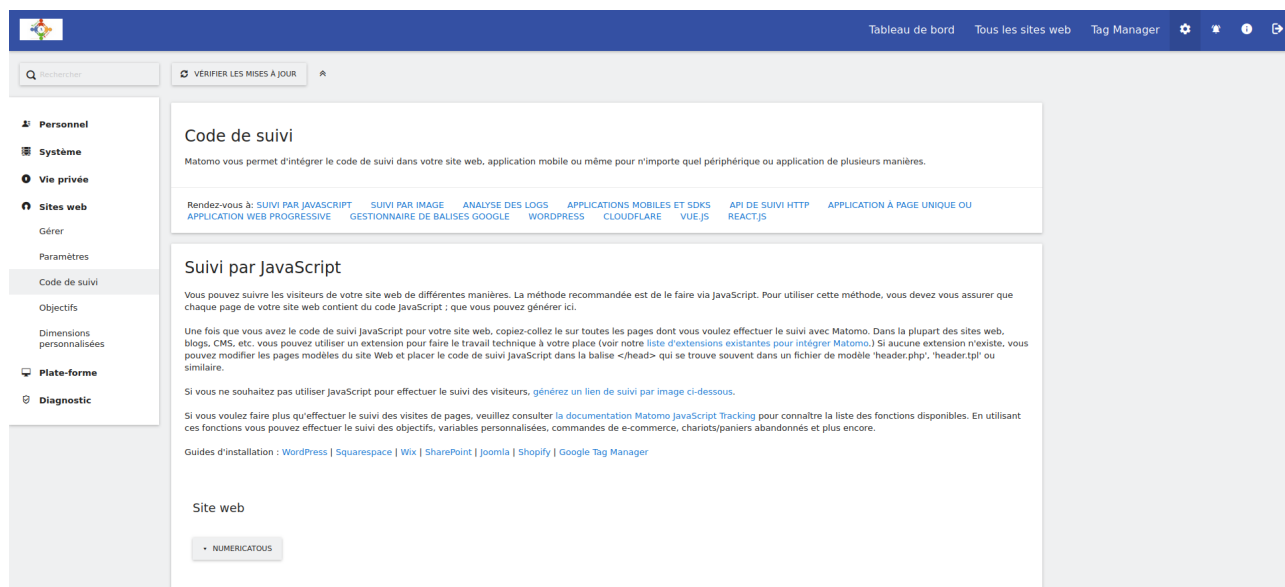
Tableau de bord Tous les sites web Tag Manager

Rechercher

VÉRIFIER LES MISES À JOUR

Personnel
Système
Vie privée
Sites web
Gérer
Paramètres
Code de suivi
Objectifs
Dimensions personnalisées
Plate-forme
Diagnostic

Code de suivi

Matomo vous permet d'intégrer le code de suivi dans votre site web, application mobile ou même pour n'importe quel périphérique ou application de plusieurs manières.

Rendez-vous à: SUIVI PAR JAVASCRIPT SUIVI PAR IMAGE ANALYSE DES LOGS APPLICATIONS MOBILES ET SDKS API DE SUIVI HTTP APPLICATION À PAGE UNIQUE OU APPLICATION WEB PROGRESSIVE GESTIONNAIRE DE BALISES GOOGLE WORDPRESS CLOUDFLARE VUE.JS REACT.JS

Suivi par JavaScript

Vous pouvez suivre les visiteurs de votre site web de différentes manières. La méthode recommandée est de le faire via JavaScript. Pour utiliser cette méthode, vous devez vous assurer que chaque page de votre site web contient du code JavaScript ; que vous pouvez générer ici.

Une fois que vous avez le code de suivi JavaScript pour votre site web, copiez-collez le sur toutes les pages dont vous voulez effectuer le suivi avec Matomo. Dans la plupart des sites web, blogs, CMS, etc. vous pouvez utiliser un extension pour faire le travail technique à votre place (voir notre liste d'extensions existantes pour intégrer Matomo.) Si aucune extension n'existe, vous pouvez modifier les pages modèles du site Web et placer le code de suivi JavaScript dans la balise </head> qui se trouve souvent dans un fichier de modèle 'header.php', 'header.tpl' ou similaire.

Si vous ne souhaitez pas utiliser JavaScript pour effectuer le suivi des visiteurs, générez un lien de suivi par image ci-dessous.

Si vous voulez faire plus qu'effectuer le suivi des visites de pages, veuillez consulter la documentation Matomo JavaScript Tracking pour connaître la liste des fonctions disponibles. En utilisant ces fonctions vous pouvez effectuer le suivi des objectifs, variables personnalisées, commandes de e-commerce, chariots/paniers abandonnés et plus encore.

Guides d'installation : WordPress | Squarespace | Wix | SharePoint | Joomla | Shopify | Google Tag Manager

Site web

NUMERICATOUS